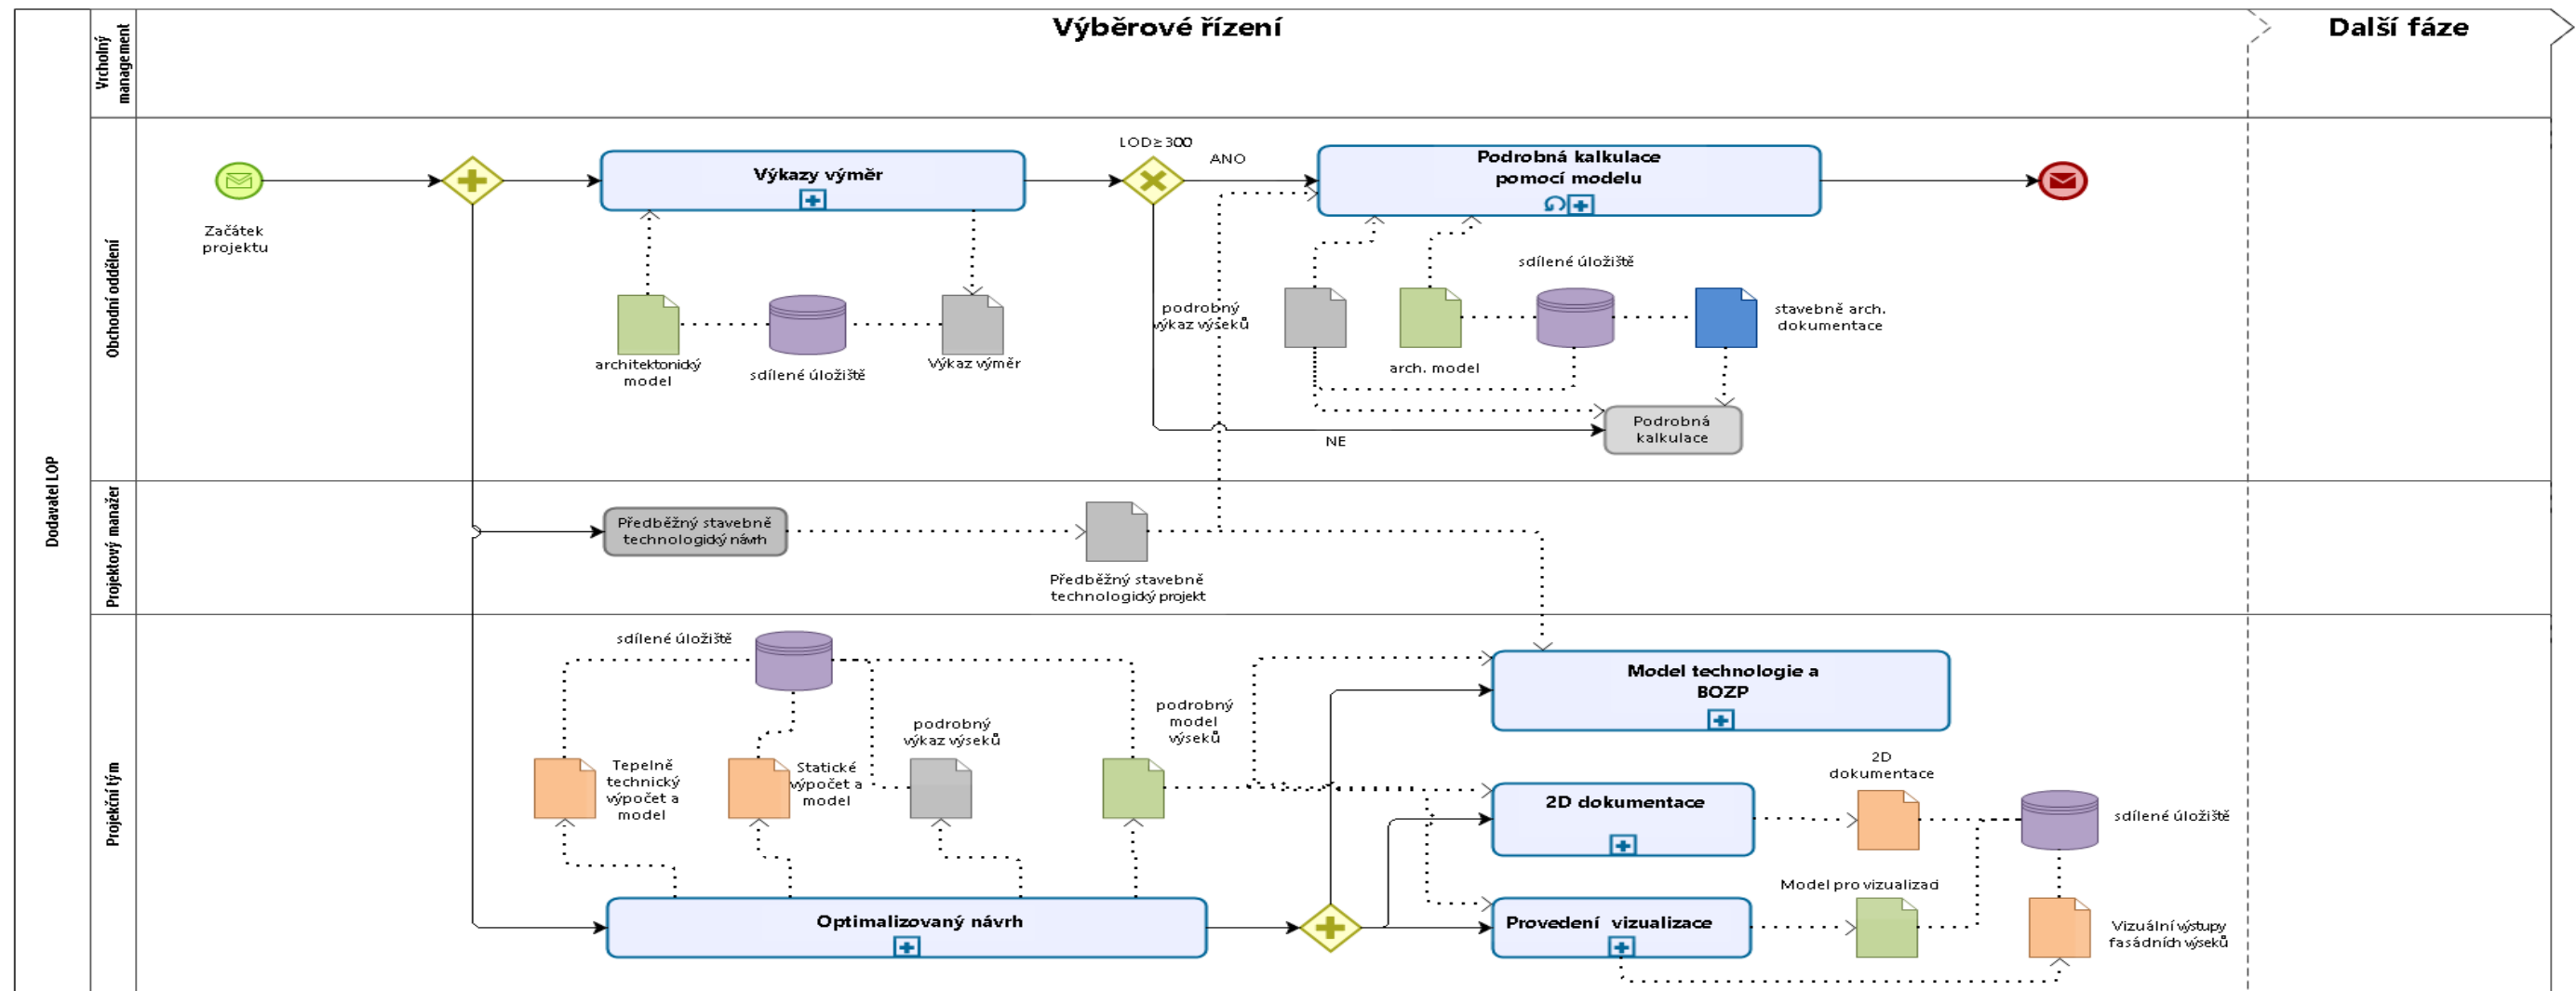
Výběrové řízení

Další fáze

Dodavatel LOP

Vrcholný management

Obchodní oddělení

Projektový manažer

Projekční tým

Začátek projektu

Výkazy výměr

LOD≥300

ANO

Podrobná kalkulace pomocí modelu

architektonický model

sdílené úložiště

Výkaz výměr

podrobný výkaz výseků

sdílené úložiště

arch. model

stavebně arch. dokumentace

NE

Podrobná kalkulace

Předběžný stavebně technologický návrh

Předběžný stavebně technologický projekt

sdílené úložiště

Tepelně technický výpočet a model

Statické výpočet a model

podrobný výkaz výseků

podrobný model výseků

Model technologie a BOZP

2D dokumentace

2D dokumentace

sdílené úložiště

Model pro vizualizaci

Provedení vizualizace

Vizuální výstupy fasádních výseků

Optimalizovaný návrh